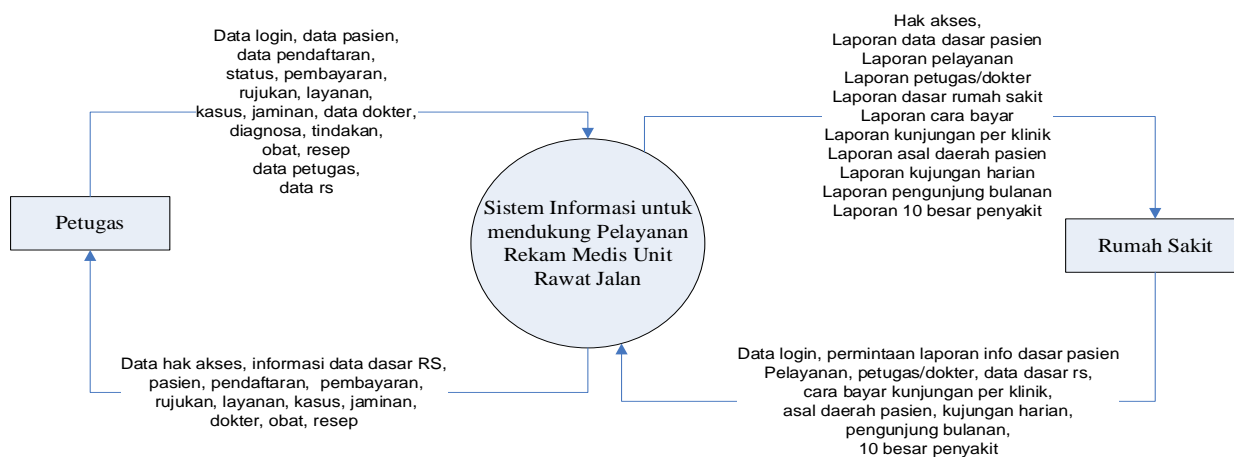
Data login, data pasien, data pendaftaran, status, pembayaran, rujukan, layanan, kasus, jaminan, data dokter, diagnosa, tindakan, obat, resep data petugas, data rs

Hak akses,
Laporan data dasar pasien
Laporan pelayanan
Laporan petugas/dokter
Laporan dasar rumah sakit
Laporan cara bayar
Laporan kunjungan per klinik
Laporan asal daerah pasien
Laporan kujungan harian
Laporan pengunjung bulanan
Laporan 10 besar penyakit

Petugas

Sistem Informasi untuk mendukung Pelayanan Rekam Medis Unit Rawat Jalan

Rumah Sakit

Data hak akses, informasi data dasar RS, pasien, pendaftaran, pembayaran, rujukan, layanan, kasus, jaminan, dokter, obat, resep

Data login, permintaan laporan info dasar pasien Pelayanan, petugas/dokter, data dasar rs, cara bayar kunjungan per klinik, asal daerah pasien, kujungan harian, pengunjung bulanan, 10 besar penyakit